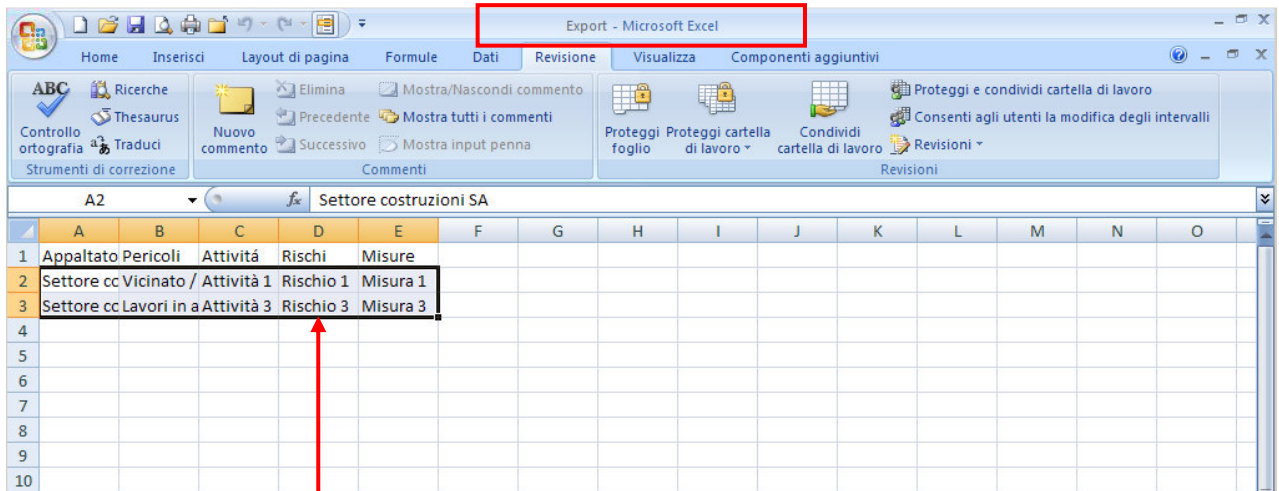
Export - Microsoft Excel

Home Inserisci Layout di pagina Formule Dati Revisione Visualizza Componenti aggiuntivi

ABC Controllo ortografia
Ricerche
Thesaurus
Traduci
Strumenti di correzione

Nuovo commento
Elimina
Precedente
Successivo
Mostra/Nascondi commento
Mostra tutti i commenti
Mostra input penna
Commenti

Proteggi foglio
Proteggi cartella di lavoro
Condividi cartella di lavoro
Proteggi e condividi cartella di lavoro
Consenti agli utenti la modifica degli intervalli
Revisioni
Revisioni

A2 $f_x$ Settore costruzioni SA

| | A | B | C | D | E | F | G | H | I | J | K | L | M | N | O |
|---|---|---|---|---|---|---|---|---|---|---|---|---|---|---|---|
| 1 | Appaltato | Pericoli | Attivitá | Rischi | Misure | | | | | | | | | | |
| 2 | Settore cc | Vicinato / | Attività 1 | Rischio 1 | Misura 1 | | | | | | | | | | |
| 3 | Settore cc | Lavori in a | Attività 3 | Rischio 3 | Misura 3 | | | | | | | | | | |
| 4 | | | | | | | | | | | | | | | |
| 5 | | | | | | | | | | | | | | | |
| 6 | | | | | | | | | | | | | | | |
| 7 | | | | | | | | | | | | | | | |
| 8 | | | | | | | | | | | | | | | |
| 9 | | | | | | | | | | | | | | | |
| 10 | | | | | | | | | | | | | | | |